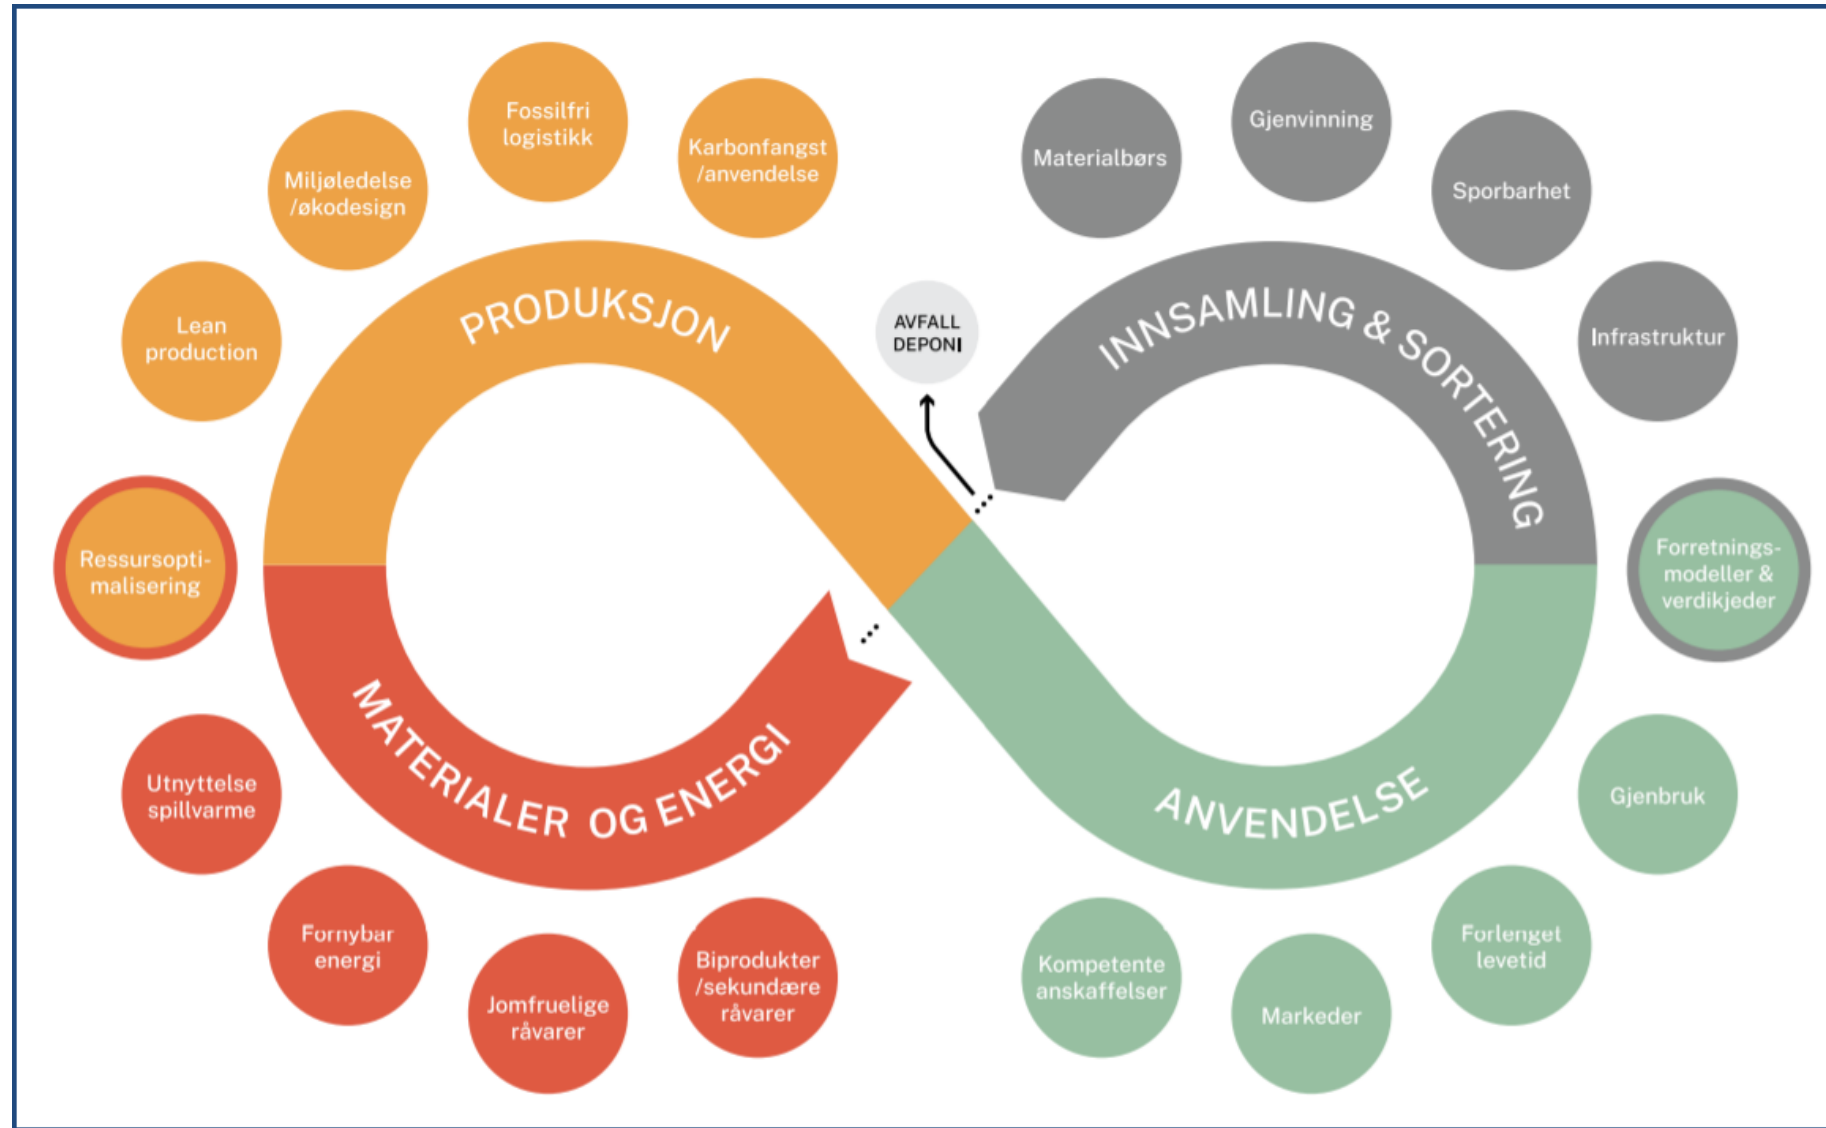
Fossilfri logistikk

Karbonfangst /anvendelse

Miljøledelse /økodesign

Lean production

Ressursoptimalisering

Utnyttelse spillvarme

Fornybar energi

Jomfruelige råvarer

Biprodukter /sekundære råvarer

PRODUKSJON

MATERIALER OG ENERGI

AVFALL DEPONI

INNSAMLING & SORTERING

ANVENDELSE

Materialbørs

Gjenvinning

Sporbarhet

Infrastruktur

Forretningsmodeller & verdikjeder

Gjenbruk

Forlenget levetid

Markeder

Kompetente anskaffelser